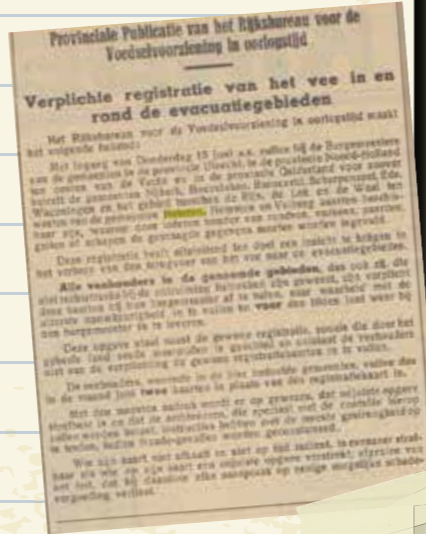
Provinciale Publicatie van het Rijksbureau voor de Voedselvoorziening in oorlogstijd

Verplichte registratie van het vee in en rond de evacuatiegebieden

Het Rijksbureau voor de Voedselvoorziening in oorlogstijd maakt het volgende bekend:

Met ingang van Donderdag 15 Juni a.s. zullen bij de Burgemeesters van de gemeenten in de provincie Utrecht, in de provincie Noord-Holland ten oosten van de Vecht en in de provincie Gelderland voor zoover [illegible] de gemeenten Veluwe, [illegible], Barneveld, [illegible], Ede, Wageningen en het gebied tusschen de Rijn, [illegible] Lek en de Waal ten westen van de gemeenten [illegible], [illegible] en Valburg aanwezige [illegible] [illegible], waaronder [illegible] varkens, schapen, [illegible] geiten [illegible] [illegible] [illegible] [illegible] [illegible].

Deze registratie heeft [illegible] het doel een inzicht te krijgen in het verloop van den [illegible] van het vee naar de evacuatiegebieden.

Alle veehouders in de genoemde gebieden, dus ook zij, die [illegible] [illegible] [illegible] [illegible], zijn verplicht deze kaarten bij hun burgemeester af te halen, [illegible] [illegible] mogelijk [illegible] in te vullen en voor den 25sten Juni weer bij den burgemeester in te leveren.

Deze opgave staat buiten de gewone registratie, zoodat die door het gebeele land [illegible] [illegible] in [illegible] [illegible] niet van de verplichting tot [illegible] registratie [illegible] te vullen.

De veehouders, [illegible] in de hier bedoelde gemeenten, vullen dus in de maand Juni twee kaarten in plaats van den registratiekaart in.

Het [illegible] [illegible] wordt er op gewezen, dat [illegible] opgave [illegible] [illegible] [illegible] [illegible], die speciaal met de controle belast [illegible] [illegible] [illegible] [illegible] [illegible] worden gecontroleerd.

Wie zijn kaart niet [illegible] of niet op tijd inlevert, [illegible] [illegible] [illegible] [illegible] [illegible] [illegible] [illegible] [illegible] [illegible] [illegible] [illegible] vergoeding verliest.